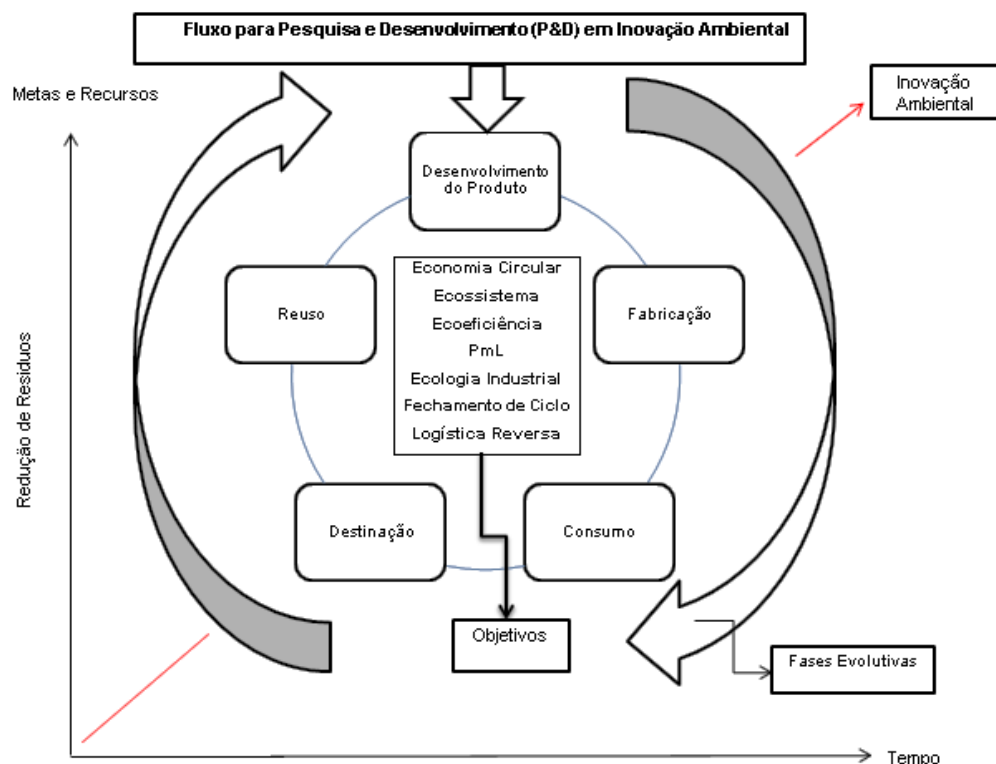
Fluxo para Pesquisa e Desenvolvimento (P&D) em Inovação Ambiental

Metas e Recursos

Inovação Ambiental

Desenvolvimento do Produto

Economia Circular
Ecossistema
Ecoeficiência
PmL
Ecologia Industrial
Fechamento de Ciclo
Logística Reversa

Reuso

Fabricação

Redução de Resíduos

Destinação

Consumo

Objetivos

Fases Evolutivas

Tempo